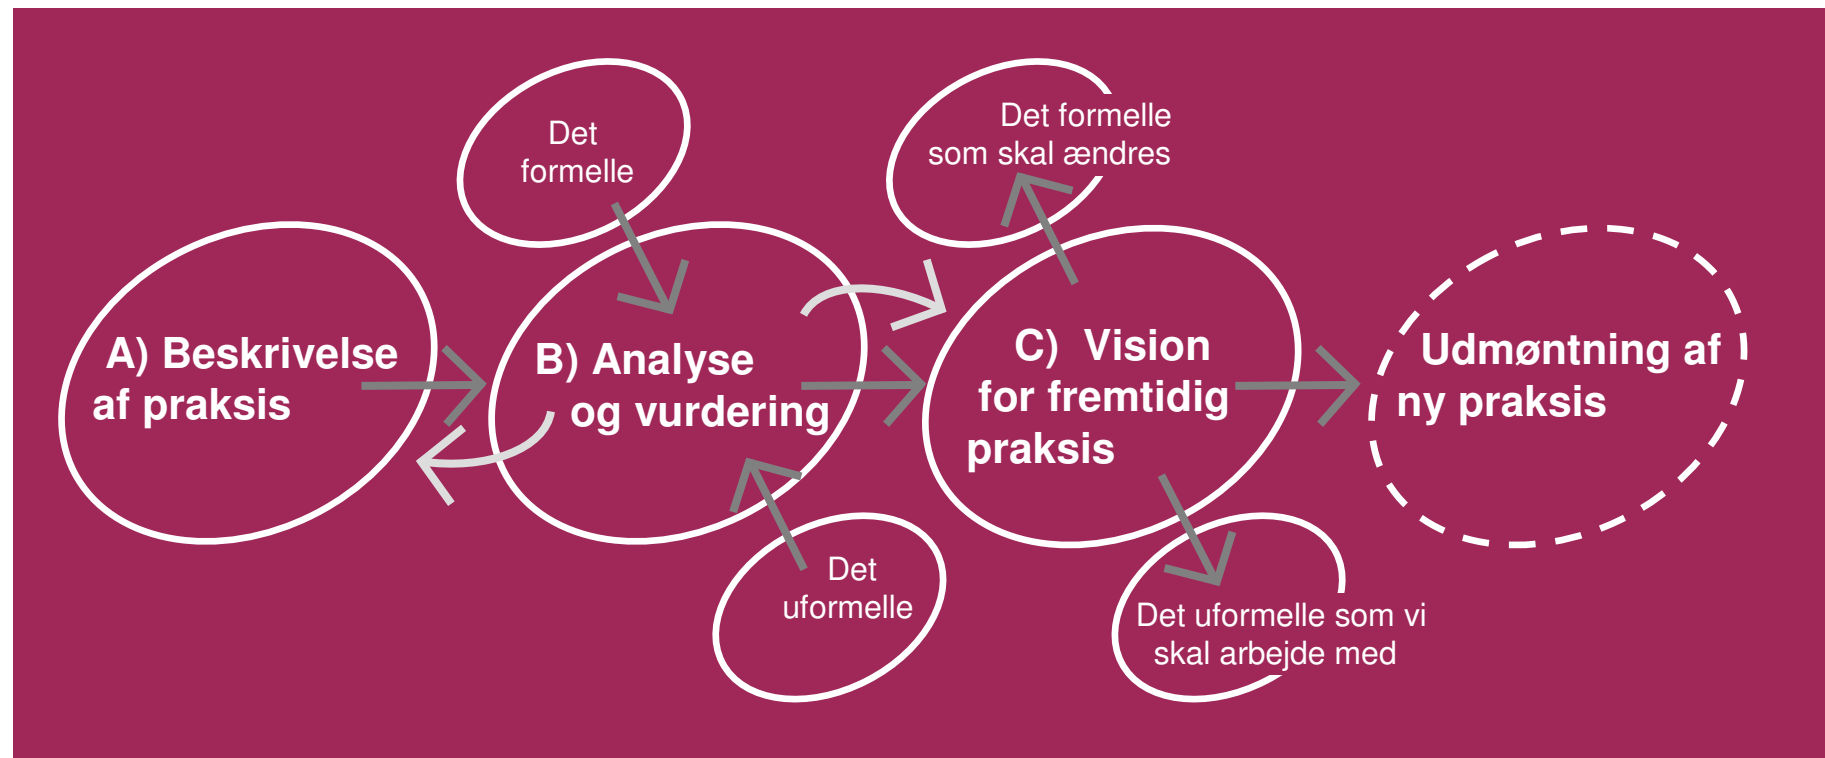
Det formelle

Det formelle som skal ændres

A) Beskrivelse af praksis

B) Analyse og vurdering

C) Vision for fremtidig praksis

Udmøntning af ny praksis

Det uformelle

Det uformelle som vi skal arbejde med